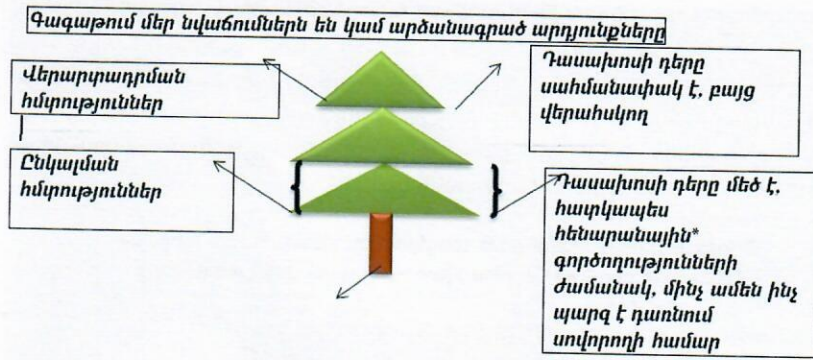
Գագաթում մեր նվաճումներն են կամ արձանագրած արդյունքները

Վերարտադրման հմտություններ

Դասախոսի դերը սահմանափակ է, բայց վերահսկող

Ընկալման հմտություններ

Դասախոսի դերը մեծ է, հատկապես հենարանային* գործողությունների ժամանակ, մինչ ամեն ինչ պարզ է դառնում սովորողի համար